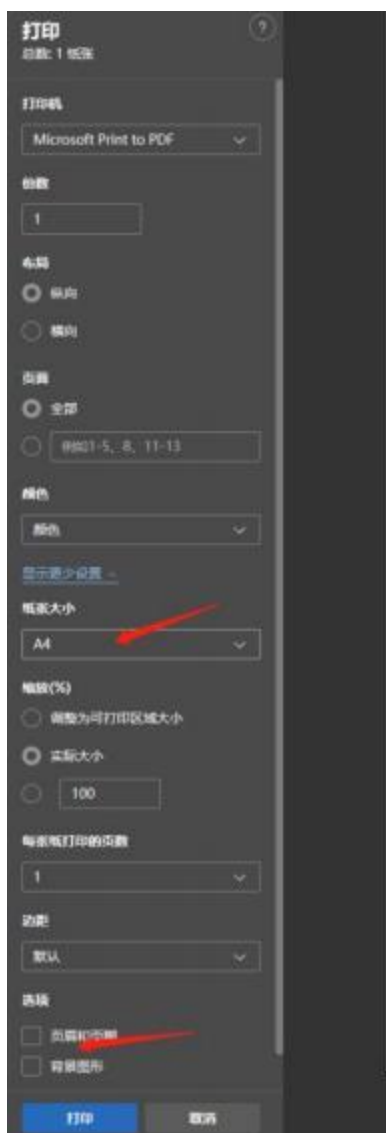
打印
总数: 1 张纸

?

打印机

Microsoft Print to PDF

份数

1

布局

纵向

横向

页面

全部

例如1-5、8、11-13

颜色

颜色

显示更少设置

纸张大小

A4

缩放(%)

调整为可打印区域大小

实际大小

100

每张纸打印的页数

1

边距

默认

选项

页眉和页脚

背景图形

打印

取消